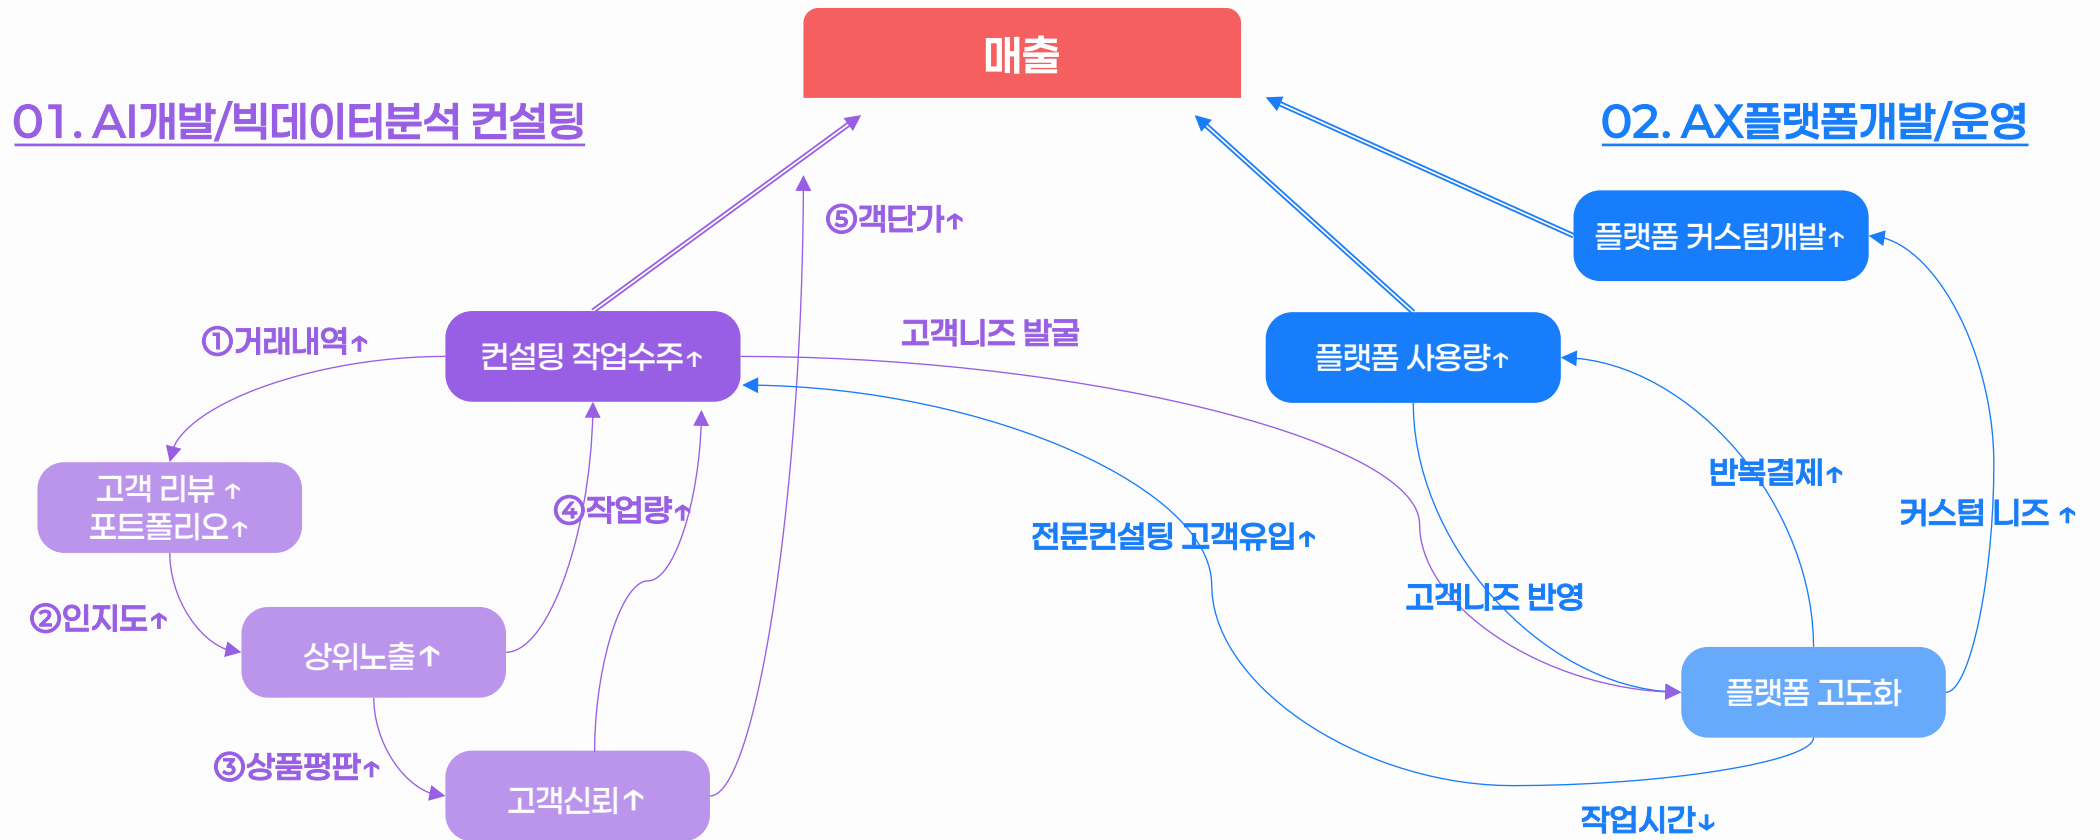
매출

01. AI개발/빅데이터분석 컨설팅

02. AX플랫폼개발/운영

⑤객단가↑

플랫폼 커스텀개발↑

①거래내역↑

컨설팅 작업수주↑

고객니즈 발굴

플랫폼 사용량↑

고객 리뷰 ↑
포트폴리오↑

④작업량↑

반복결제↑

커스텀 니즈 ↑

전문컨설팅 고객유입↑

②인지도↑

고객니즈 반영

상위노출↑

플랫폼 고도화

③상품평판↑

고객신뢰↑

작업시간↓